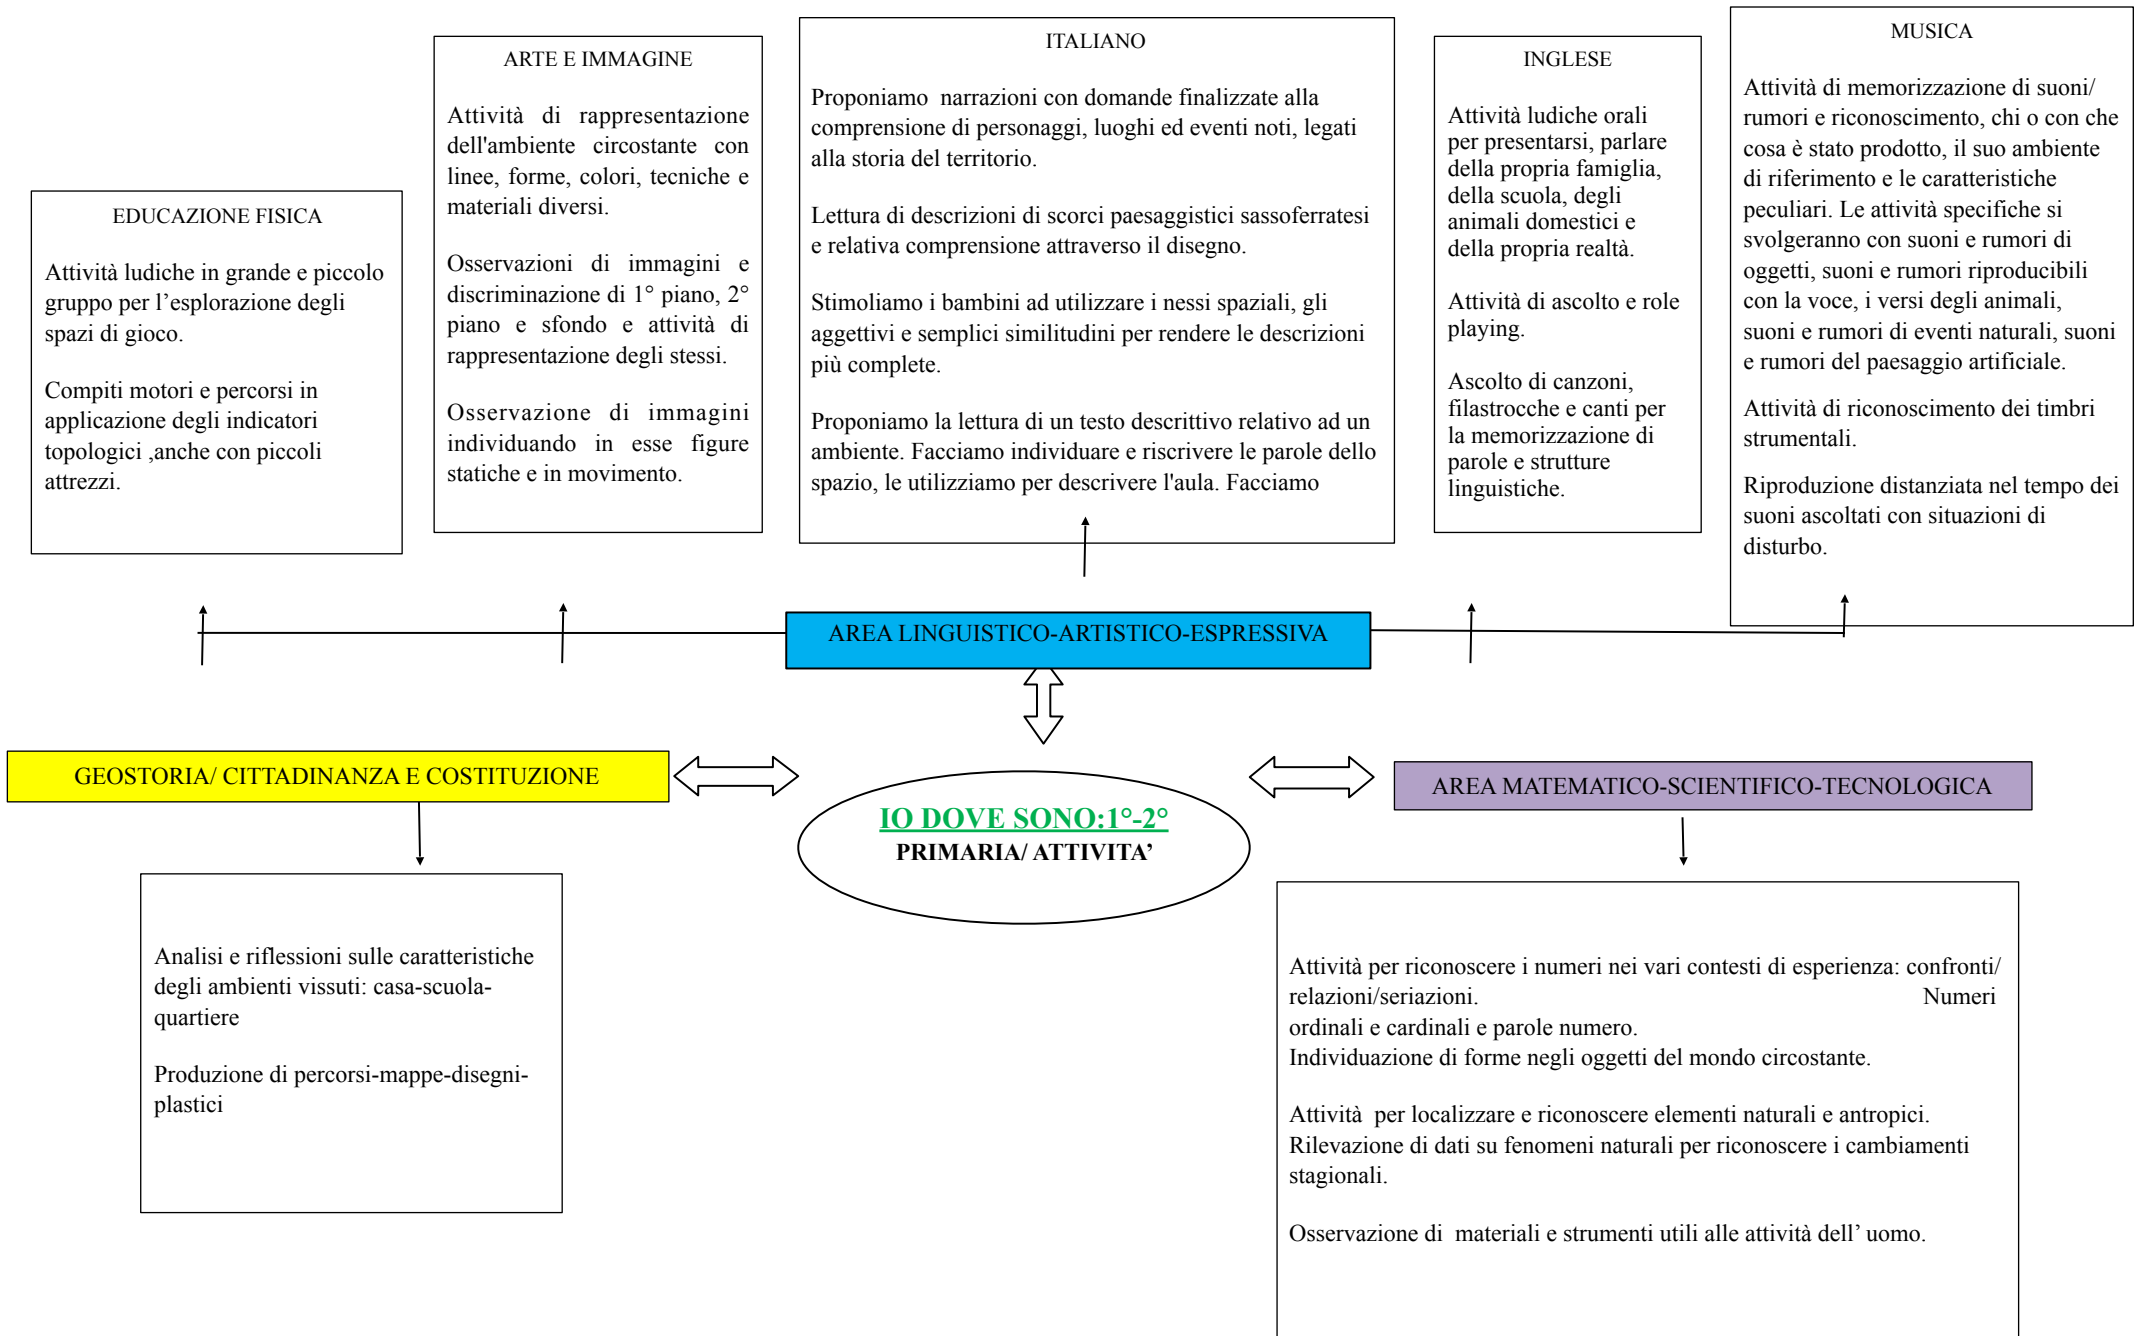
ARTE E IMMAGINE

Attività di rappresentazione dell'ambiente circostante con linee, forme, colori, tecniche e materiali diversi.

Osservazioni di immagini e discriminazione di 1° piano, 2° piano e sfondo e attività di rappresentazione degli stessi.

Osservazione di immagini individuando in esse figure statiche e in movimento.

ITALIANO

Proponiamo narrazioni con domande finalizzate alla comprensione di personaggi, luoghi ed eventi noti, legati alla storia del territorio.

Lettura di descrizioni di scorci paesaggistici sassoferratesi e relativa comprensione attraverso il disegno.

Stimoliamo i bambini ad utilizzare i nessi spaziali, gli aggettivi e semplici similitudini per rendere le descrizioni più complete.

Proponiamo la lettura di un testo descrittivo relativo ad un ambiente. Facciamo individuare e riscrivere le parole dello spazio, le utilizziamo per descrivere l'aula. Facciamo

INGLESE

Attività ludiche orali per presentarsi, parlare della propria famiglia, della scuola, degli animali domestici e della propria realtà.

Attività di ascolto e role playing.

Ascolto di canzoni, filastrocche e canti per la memorizzazione di parole e strutture linguistiche.

MUSICA

Attività di memorizzazione di suoni/ rumori e riconoscimento, chi o con che cosa è stato prodotto, il suo ambiente di riferimento e le caratteristiche peculiari. Le attività specifiche si svolgeranno con suoni e rumori di oggetti, suoni e rumori riproducibili con la voce, i versi degli animali, suoni e rumori di eventi naturali, suoni e rumori del paesaggio artificiale.

Attività di riconoscimento dei timbri strumentali.

Riproduzione distanziata nel tempo dei suoni ascoltati con situazioni di disturbo.

EDUCAZIONE FISICA

Attività ludiche in grande e piccolo gruppo per l'esplorazione degli spazi di gioco.

Compiti motori e percorsi in applicazione degli indicatori topologici ,anche con piccoli attrezzi.

AREA LINGUISTICO-ARTISTICO-ESPRESSIVA

GEOSTORIA/ CITTADINANZA E COSTITUZIONE

IO DOVE SONO:1°-2°
PRIMARIA/ ATTIVITA'

AREA MATEMATICO-SCIENTIFICO-TECNOLOGICA

Analisi e riflessioni sulle caratteristiche degli ambienti vissuti: casa-scuola-quartiere

Produzione di percorsi-mappe-disegni-plastici

Attività per riconoscere i numeri nei vari contesti di esperienza: confronti/ relazioni/seriazioni. Numeri ordinali e cardinali e parole numero.
Individuazione di forme negli oggetti del mondo circostante.

Attività per localizzare e riconoscere elementi naturali e antropici.
Rilevazione di dati su fenomeni naturali per riconoscere i cambiamenti stagionali.

Osservazione di materiali e strumenti utili alle attività dell' uomo.